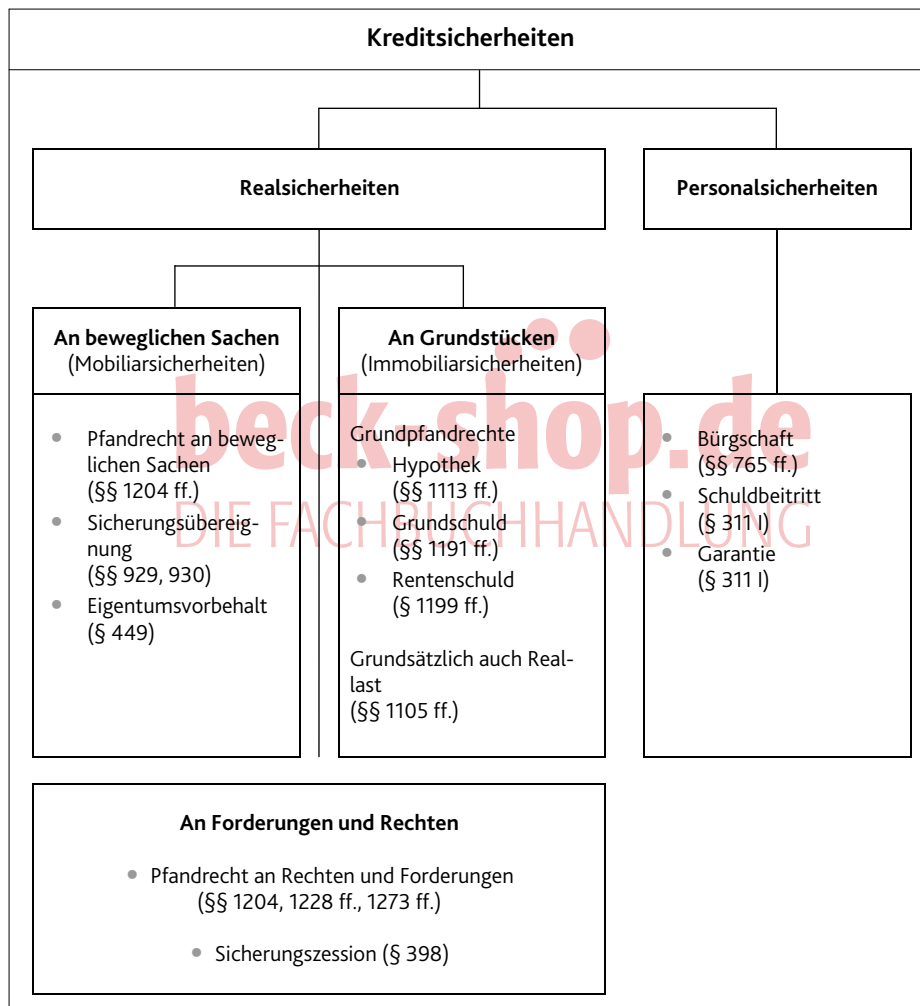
Kreditsicherheiten

Realsicherheiten

Personalsicherheiten

An beweglichen Sachen (Mobiliarsicherheiten)

- Pfandrecht an beweglichen Sachen (§§ 1204 ff.)
- Sicherungsübereignung (§§ 929, 930)
- Eigentumsvorbehalt (§ 449)

An Grundstücken (Immobiliarsicherheiten)

Grundpfandrechte
- Hypothek (§§ 1113 ff.)
- Grundschuld (§§ 1191 ff.)
- Rentenschuld (§ 1199 ff.)

Grundsätzlich auch Reallast (§§ 1105 ff.)

- Bürgschaft (§§ 765 ff.)
- Schuldbeitritt (§ 311 I)
- Garantie (§ 311 I)

beck-shop.de
DIE FACHBUCHHANDLUNG

An Forderungen und Rechten

- Pfandrecht an Rechten und Forderungen (§§ 1204, 1228 ff., 1273 ff.)
- Sicherungszession (§ 398)